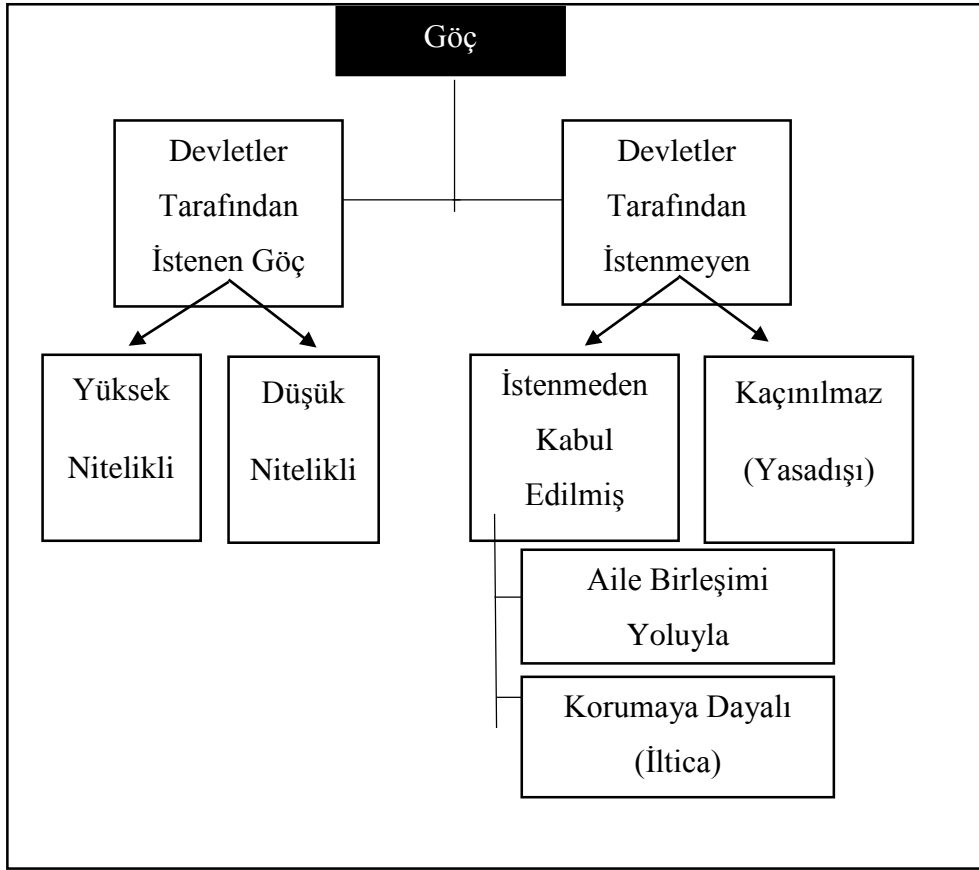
Göç

Devletler Tarafından İstenen Göç

Devletler Tarafından İstenmeyen

Yüksek Nitelikli

Düşük Nitelikli

İstenmeden Kabul Edilmiş

Kaçınılmaz (Yasadışı)

Aile Birleşimi Yoluyla

Korumaya Dayalı (İltica)